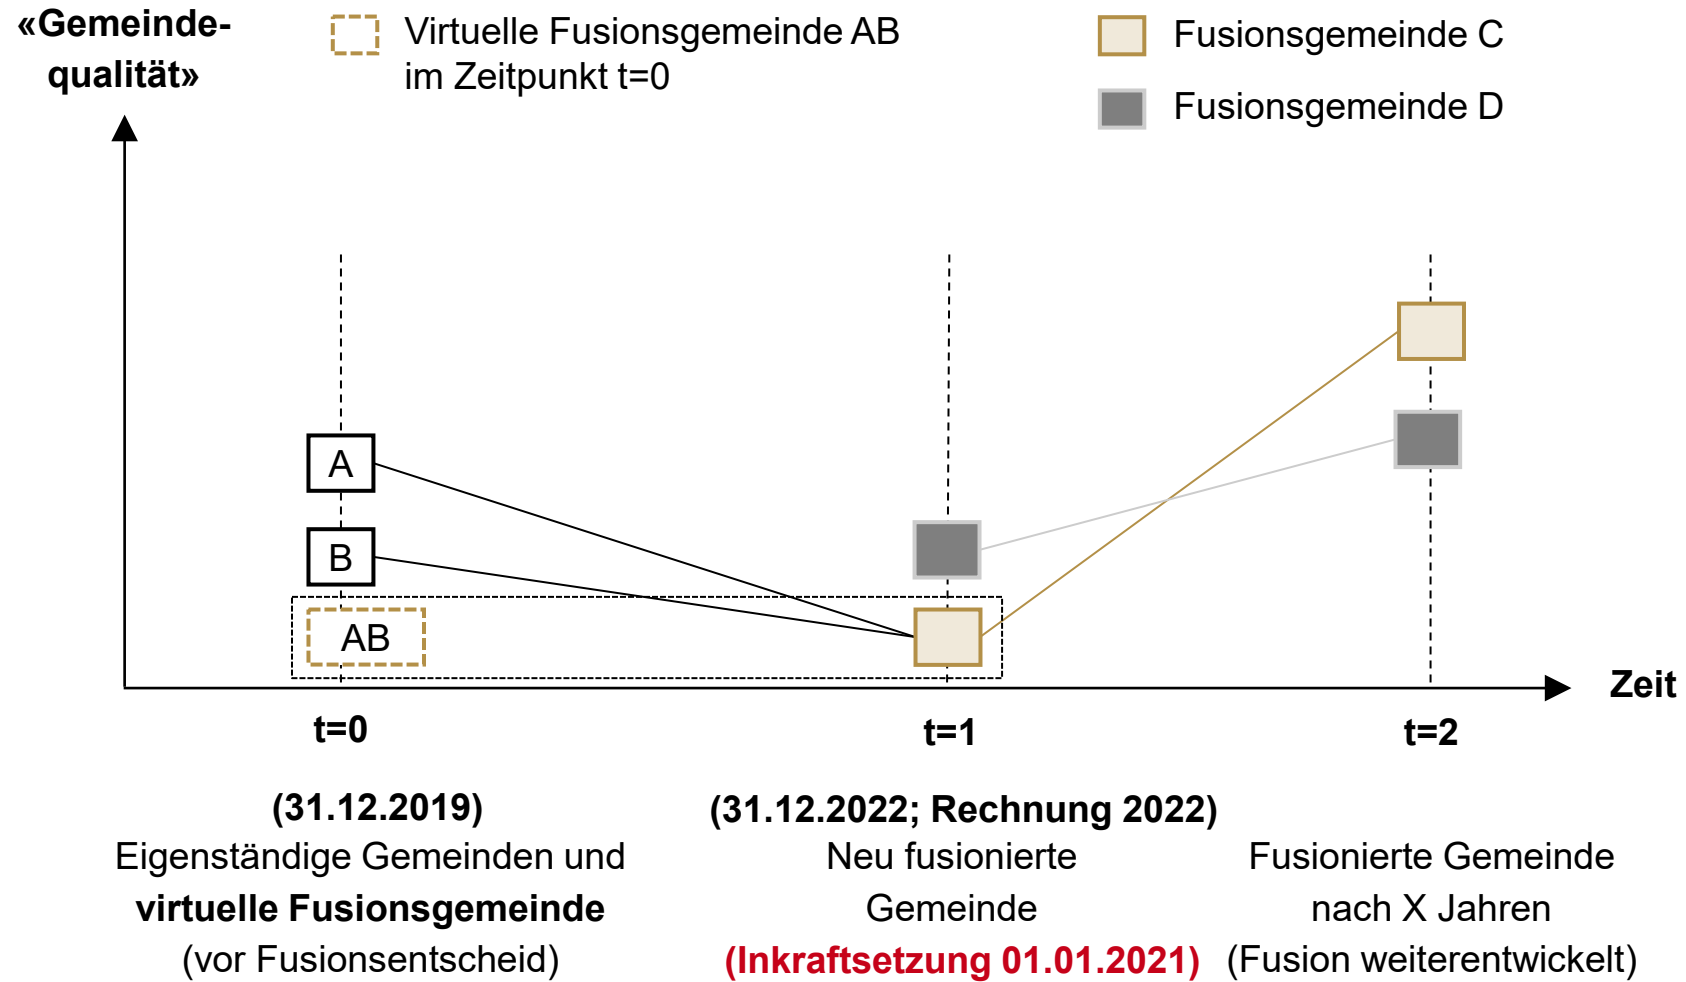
«Gemeinde-qualität»

Virtuelle Fusionsgemeinde AB im Zeitpunkt t=0

Fusionsgemeinde C

Fusionsgemeinde D

A

B

AB

Zeit

t=0

t=1

t=2

(31.12.2019)
Eigenständige Gemeinden und
**virtuelle Fusionsgemeinde**
(vor Fusionsentscheid)

(31.12.2022; Rechnung 2022)
Neu fusionierte Gemeinde
(Inkraftsetzung 01.01.2021)

Fusionierte Gemeinde nach X Jahren
(Fusion weiterentwickelt)